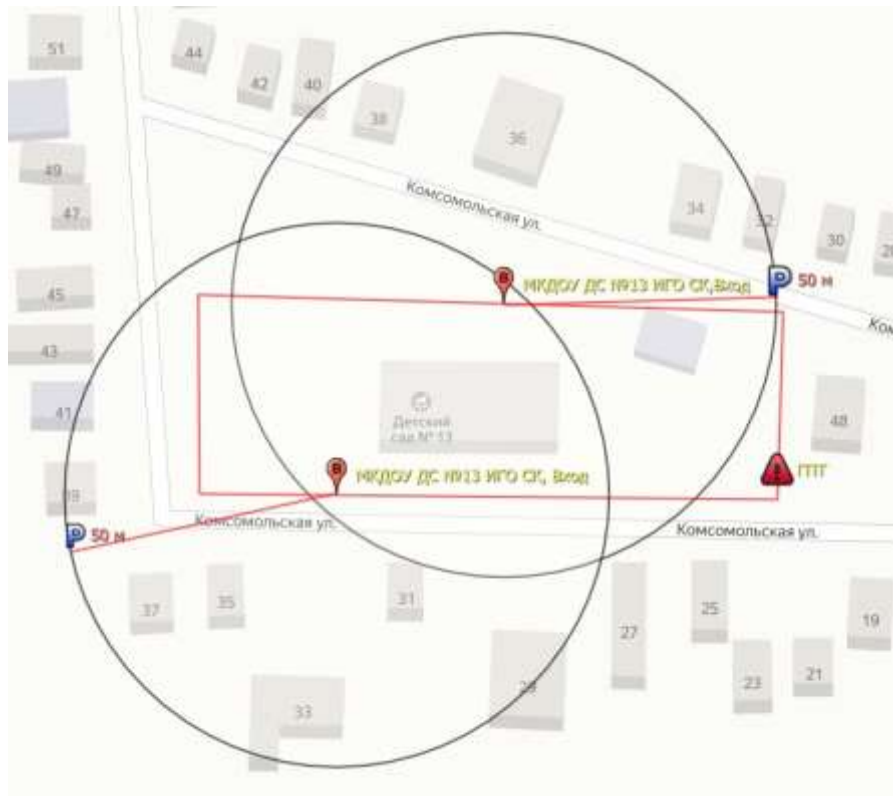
51

44

42

40

38

36

49

47

Комсомольская ул.

34

32

30

29

45

МКДОУ ДС №13 ИГО СК,Вход

50 м

Ком

43

Детский сад № 13

41

48

39

МКДОУ ДС №13 ИГО СК, Вход

ПТГ

50 м

Комсомольская ул.

Комсомольская ул.

37

35

31

27

25

19

23

21

33

29